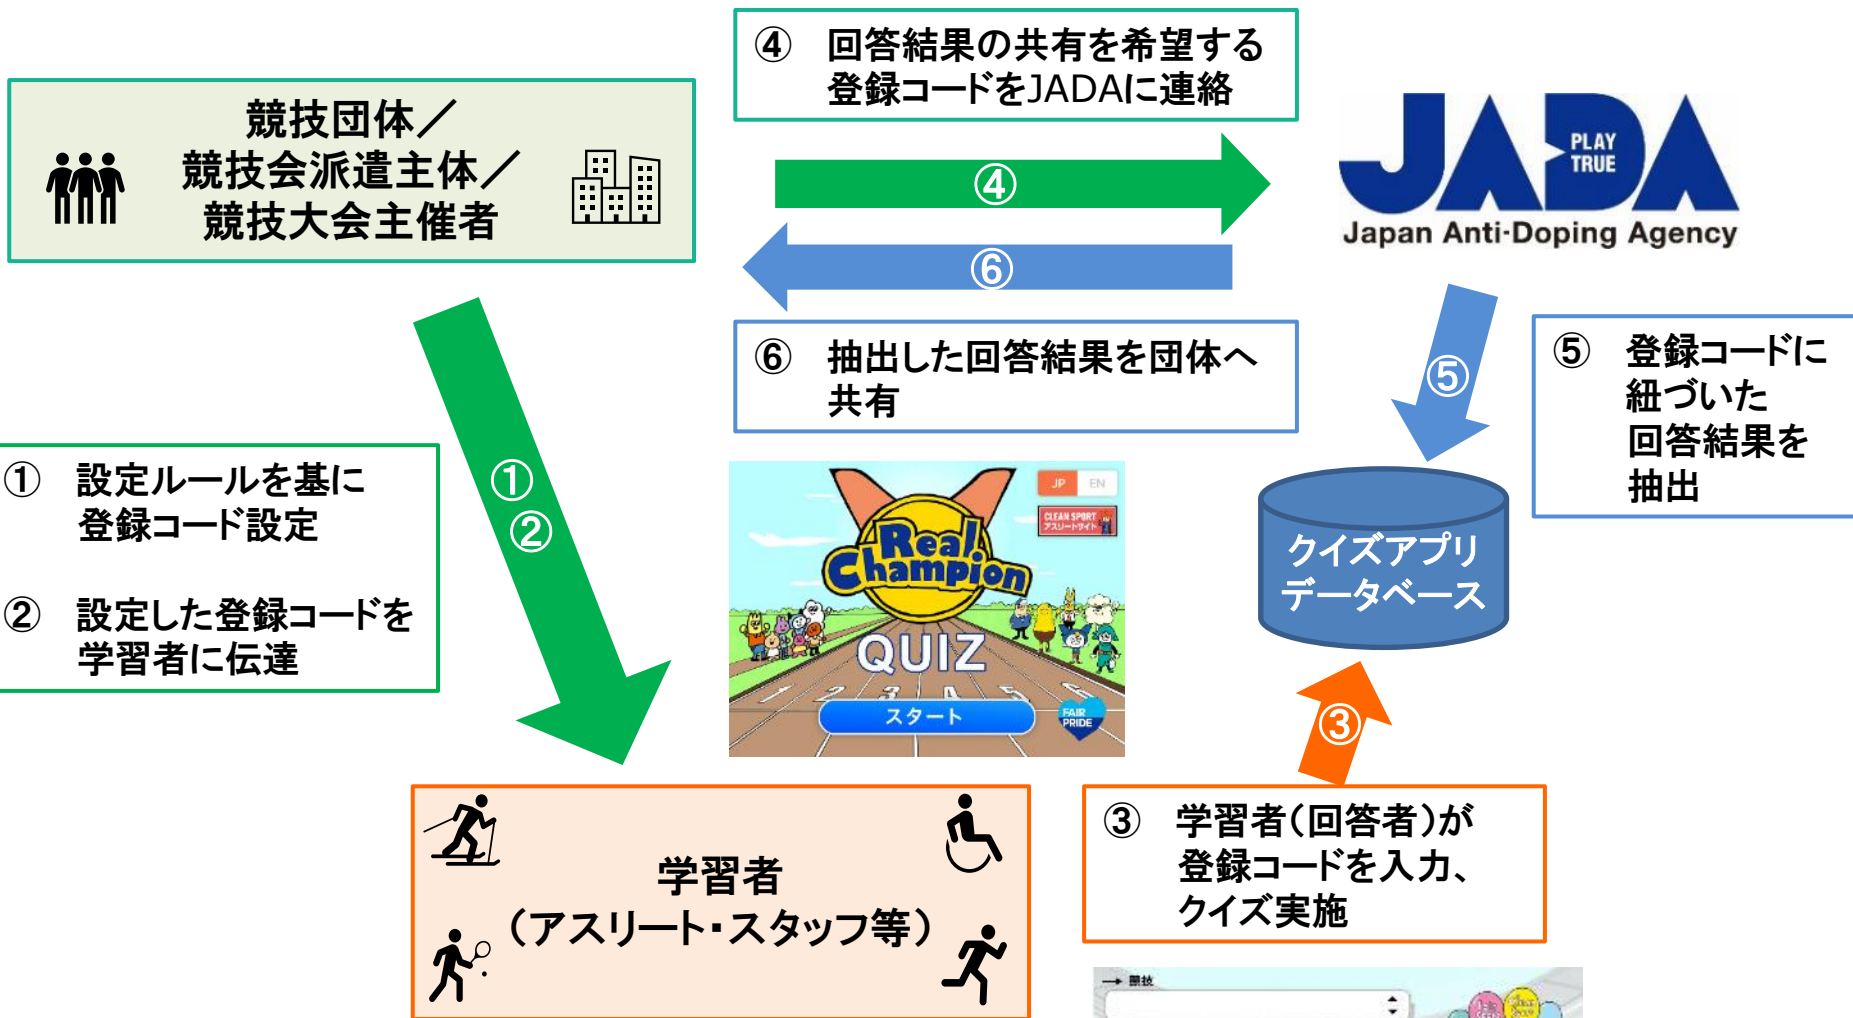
④ 回答結果の共有を希望する登録コードをJADAに連絡

競技団体／
競技会派遣主体／
競技大会主催者

④

⑥

PLAY TRUE
JADA
Japan Anti-Doping Agency

⑥ 抽出した回答結果を団体へ共有

⑤

⑤ 登録コードに紐づいた回答結果を抽出

① 設定ルールを基に登録コード設定

② 設定した登録コードを学習者に伝達

①
②

JP EN
CLEAN SPORT アスリートサイト
Real Champion
QUIZ
スタート
FAIR PRIDE

クイズアプリ
データベース

③

学習者
（アスリート・スタッフ等）

③ 学習者（回答者）が登録コードを入力、クイズ実施

競技